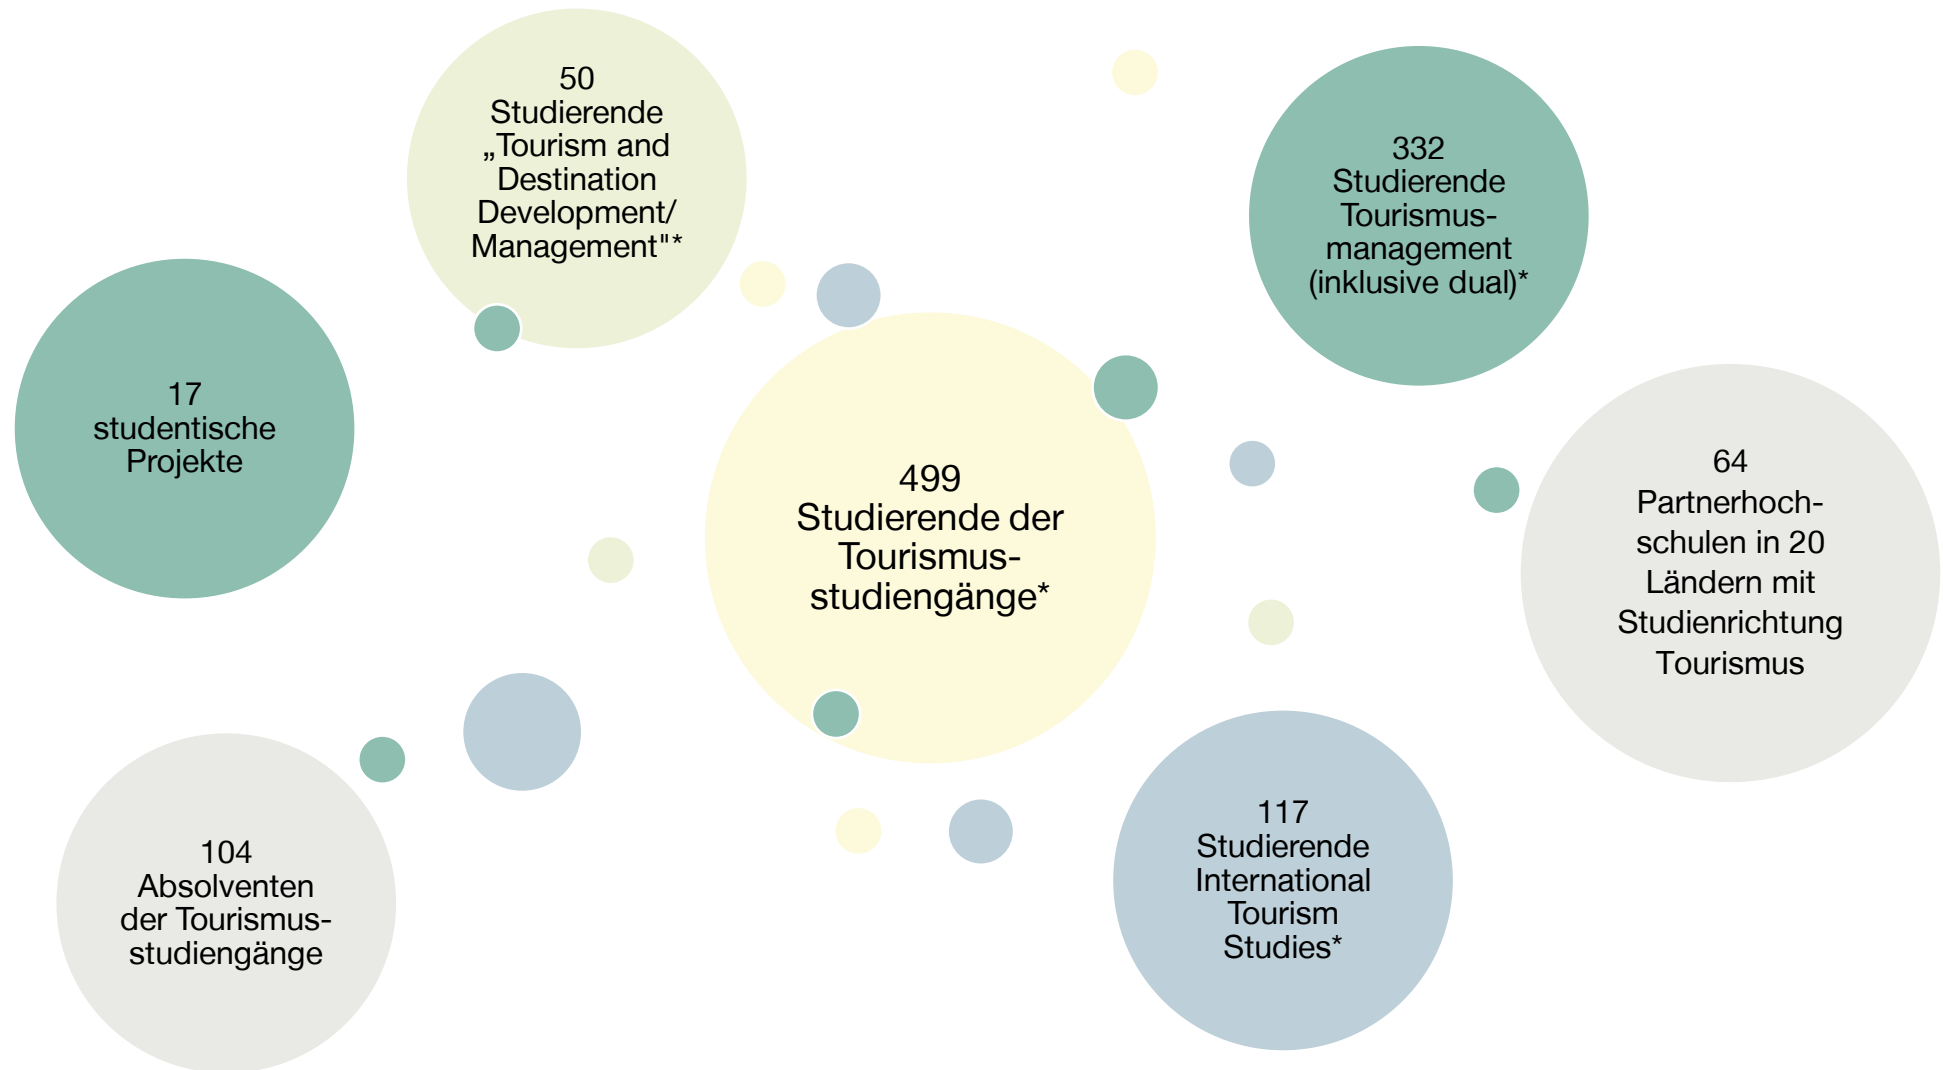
50
Studierende
„Tourism and Destination Development/ Management"*

332
Studierende
Tourismusmanagement
(inklusive dual)*

17
studentische
Projekte

499
Studierende der
Tourismusstudiengänge*

64
Partnerhochschulen in 20 Ländern mit Studienrichtung Tourismus

104
Absolventen
der Tourismusstudiengänge

117
Studierende
International
Tourism
Studies*